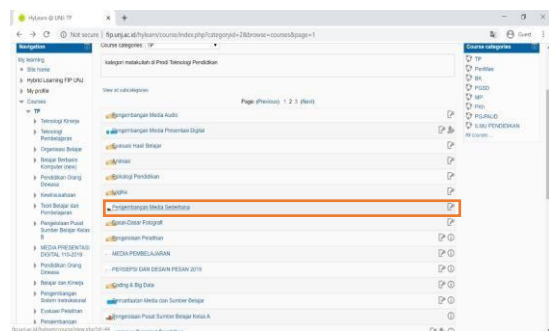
HyLearn @ UNJ: TP × +

← → C ⓘ Not secure | fip.unj.ac.id/hylearn/course/index.php?categoryid=2&browse=courses&page=1

Guest

Navigation

My learning
Site home
Hybrid Learning FIP UNJ
My profile
Courses
TP
Teknologi Kinerja
Teknologi Pembelajaran
Organisasi Belajar
Belajar Berbasis Komputer (new)
Pendidikan Orang Dewasa
Kewirausahaan
Teori Belajar dan Pembelajaran
Pengelolaan Pusat Sumber Belajar Kelas B
MEDIA PRESENTASI DIGITAL 115-2019
Pendidikan Orang Dewasa
Belajar dan Kinerja
Pengembangan Sistem Instruksional
Evaluasi Pelatihan
Pemerintahan

Course categories: TP

kategori matakuliah di Prodi Teknologi Pendidikan

View all subcategories

Page: (Previous) 1 2 3 (Next)

Pengembangan Media Audio
Pengembangan Media Presentasi Digital
Evaluasi Hasil Belajar
Animasi
Psikologi Pendidikan
Grafika
Pengembangan Media Sederhana
Dasar-Dasar Fotografi
Pengelolaan Pelatihan
MEDIA PEMBELAJARAN
PERSEPSI DAN DESAIN PESAN 2019
Coding & Big Data
Pemanfaatan Media dan Sumber Belajar
Pengelolaan Pusat Sumber Belajar Kelas A

Course categories

TP
PenMas
BK
PGSD
MP
PKH
PG-PAUD
ILMU PENDIDIKAN
All courses ...